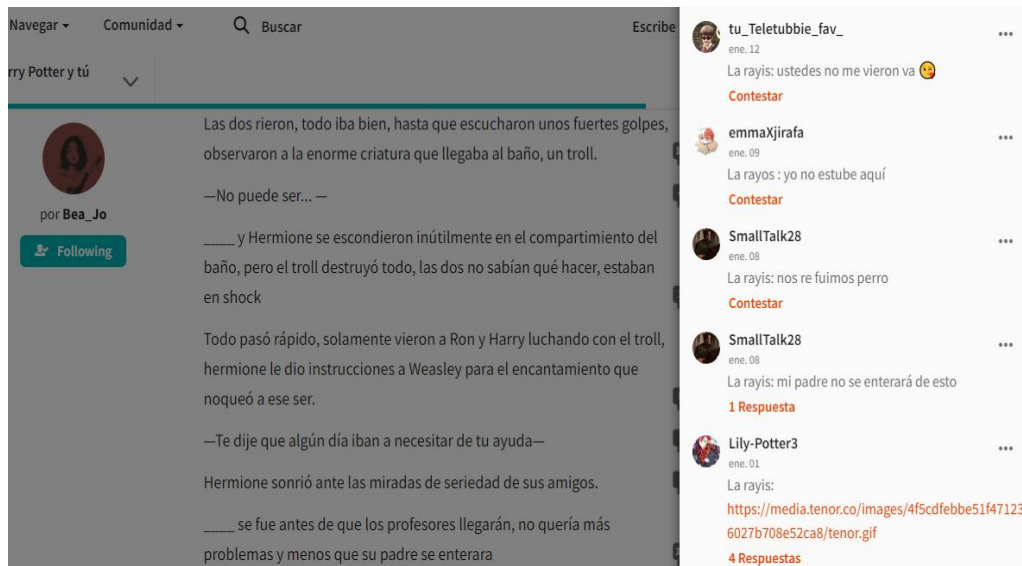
Navegar ▾ Comunidad ▾ Buscar Escribe

rry Potter y tú

por Bea_Jo

Following

Las dos rieron, todo iba bien, hasta que escucharon unos fuertes golpes, observaron a la enorme criatura que llegaba al baño, un troll.

—No puede ser... —

____ y Hermione se escondieron inútilmente en el compartimiento del baño, pero el troll destruyó todo, las dos no sabían qué hacer, estaban en shock

Todo pasó rápido, solamente vieron a Ron y Harry luchando con el troll, hermione le dio instrucciones a Weasley para el encantamiento que noqueó a ese ser.

—Te dije que algún día iban a necesitar de tu ayuda—

Hermione sonrió ante las miradas de seriedad de sus amigos.

____ se fue antes de que los profesores llegarán, no quería más problemas y menos que su padre se enterara

tu_Teletubbie_fav_
ene. 12
La rayis: ustedes no me vieron va
Contestar

emmaXjirafa
ene. 09
La rayos : yo no estube aquí
Contestar

SmallTalk28
ene. 08
La rayis: nos re fuimos perro
Contestar

SmallTalk28
ene. 08
La rayis: mi padre no se enterará de esto
1 Respuesta

Lily-Potter3
ene. 01
La rayis:
https://media.tenor.co/images/4f5cdfebbe51f47123
6027b708e52ca8/tenor.gif
4 Respuestas